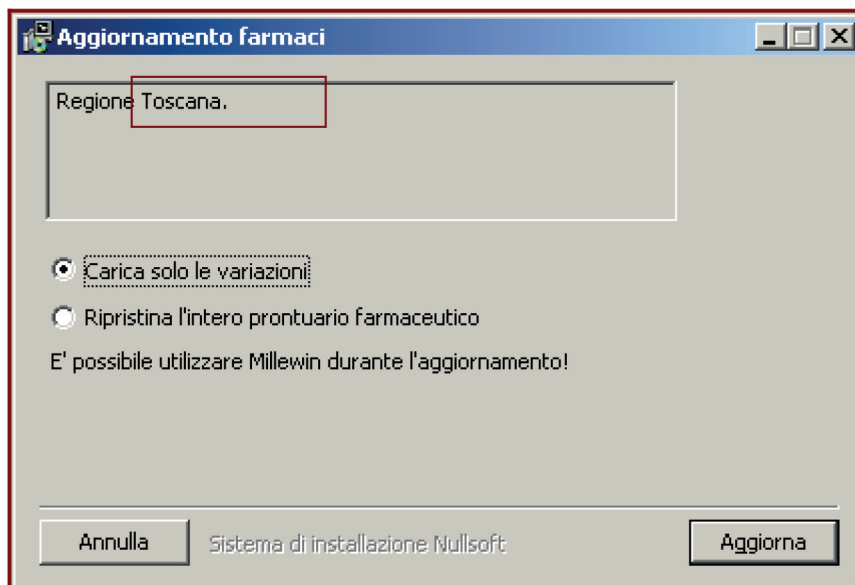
Aggiornamento farmaci

Regione Toscana.

Carica solo le variazioni

Ripristina l'intero prontuario farmaceutico

E' possibile utilizzare Millewin durante l'aggiornamento!

Annulla

Sistema di installazione Nullsoft

Aggiorna